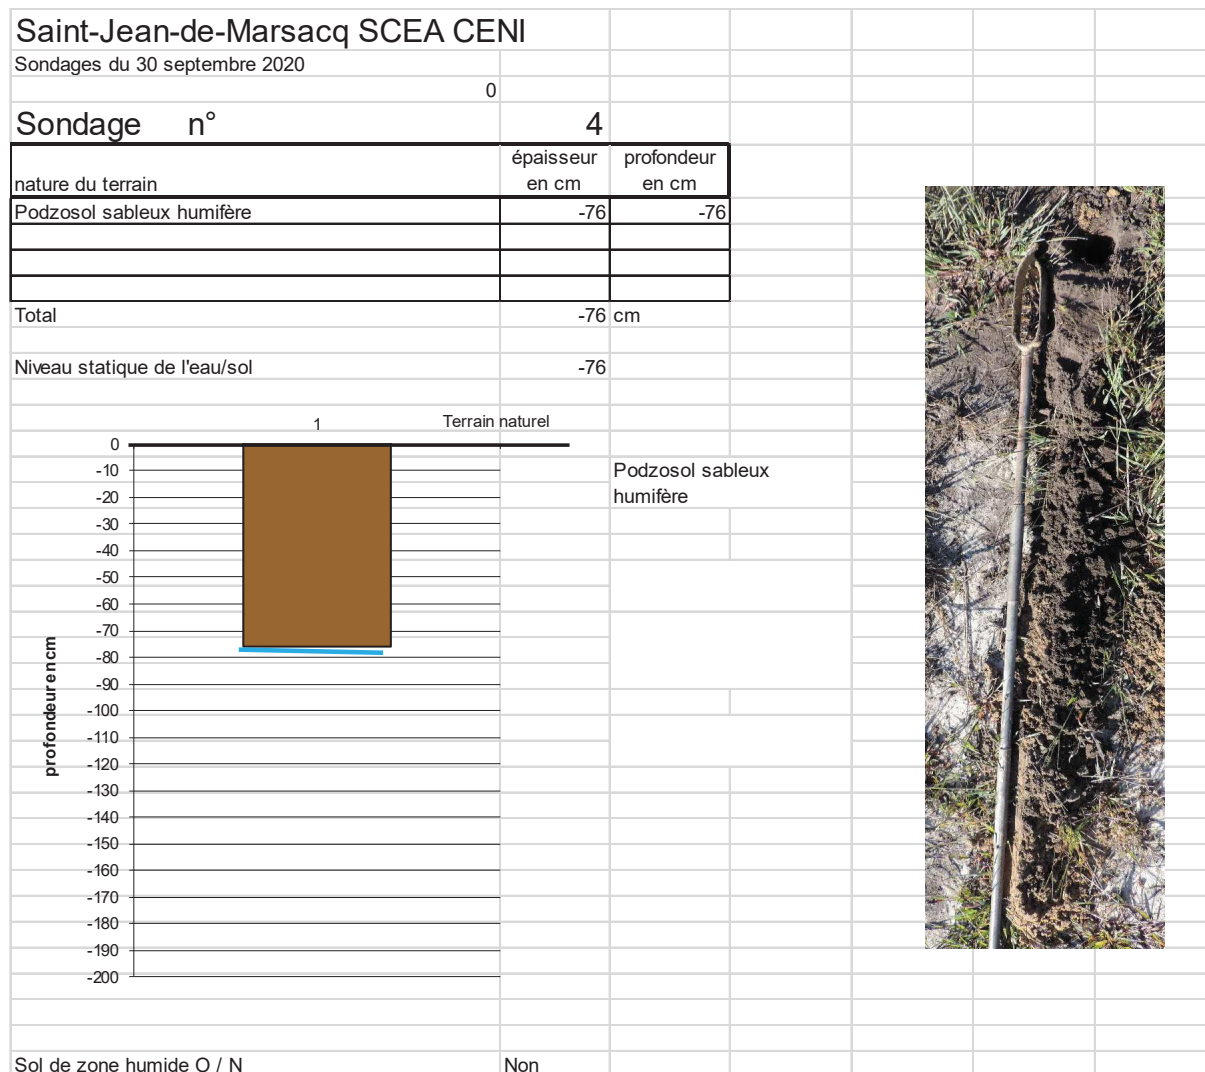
Saint-Jean-de-Marsacq SCEA CENI
Sondages du 30 septembre 2020
0

Sondage n° 4

| nature du terrain | épaisseur en cm | profondeur en cm |
|---|---|---|
| Podzosol sableux humifère | -76 | -76 |
| | | |
| | | |
| | | |

Total -76 cm

Niveau statique de l'eau/sol -76

1
Terrain naturel
0
-10
-20
-30
-40
-50
-60
-70
-80
-90
-100
-110
-120
-130
-140
-150
-160
-170
-180
-190
-200
profondeur en cm

Podzosol sableux humifère

Sol de zone humide O / N Non